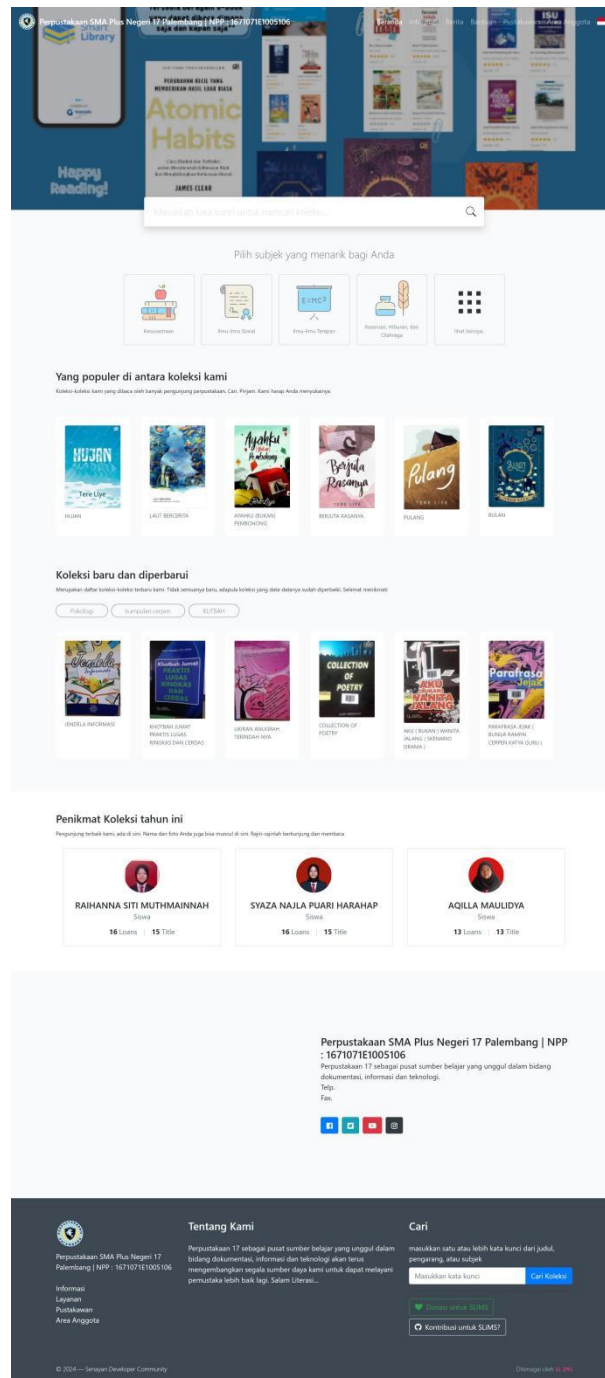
Perpustakaan SMA Plus Negeri 17 Palembang | NPP : 1671071E1005106

Beranda Informasi Berita Bantuan Pustakawan Area Anggota

Smart Library

Atomic Habits

JAMES CLEAR

Happy Reading!

Masukkan kata kunci untuk mencari koleksi...

Pilih subjek yang menarik bagi Anda

Kesusastraan

Ilmu-ilmu Sosial

Ilmu-ilmu Terapan

Kesenian, Hiburan, dan Olahraga

lihat lainnya...

Yang populer di antara koleksi kami

Koleksi-koleksi kami yang dibaca oleh banyak pengunjung perpustakaan. Cari, Pinjam, Kami harap Anda menyukainya

HUJAN

Tere Liye

HUJAN

LAUT BERCERITA

AYAHKU (BUKAN) PEMBOHONG

BERJUTA RASANYA

PULANG

BULAN

Koleksi baru dan diperbarui

Merupakan daftar koleksi-koleksi terbaru kami. Tidak semuanya baru, adapula koleksi yang data-datanya sudah diperbarui. Selamat menikmati

Psikologi

kumpulan cerpen

KUTBAH

JENDELA INFORMASI

KHOTBAH JUMAT PRAKTIS LUGAS RINGKAS DAN CERDAS

DIORAN ANUGRAH TERINDAH-NYA

COLLECTION OF POETRY

AKU (BUKAN) WANITA JALANG | SKENARIO DRAMA |

PARAFRASA JEJAK ( BUNGA RAMPAI CERPEN KARYA GURU )

Penikmat Koleksi tahun ini

Pengunjung terbaik kami, ada di sini. Nama dan foto Anda juga bisa muncul di sini. Rajin-rajinlah berkunjung dan membaca.

RAIHANNA SITI MUTHMAINNAH
Siswa
16 Loans | 15 Title

SYAZA NAJLA PUARI HARAHAP
Siswa
16 Loans | 15 Title

AQILLA MAULIDYA
Siswa
13 Loans | 13 Title

Perpustakaan SMA Plus Negeri 17 Palembang | NPP : 1671071E1005106
Perpustakaan 17 sebagai pusat sumber belajar yang unggul dalam bidang dokumentasi, informasi dan teknologi.
Telp.
Fax.

Perpustakaan SMA Plus Negeri 17 Palembang | NPP : 1671071E1005106

Informasi
Layanan
Pustakawan
Area Anggota

Tentang Kami

Perpustakaan 17 sebagai pusat sumber belajar yang unggul dalam bidang dokumentasi, informasi dan teknologi akan terus mengembangkan segala sumber daya kami untuk dapat melayani pemustaka lebih baik lagi. Salam Literasi...

Cari

masukkan satu atau lebih kata kunci dari judul, pengarang, atau subjek

Masukkan kata kunci

Cari Koleksi

Donasi untuk SLiMS

Kontribusi untuk SLiMS?

© 2024 — Senayan Developer Community

Ditenagai oleh SLiMS